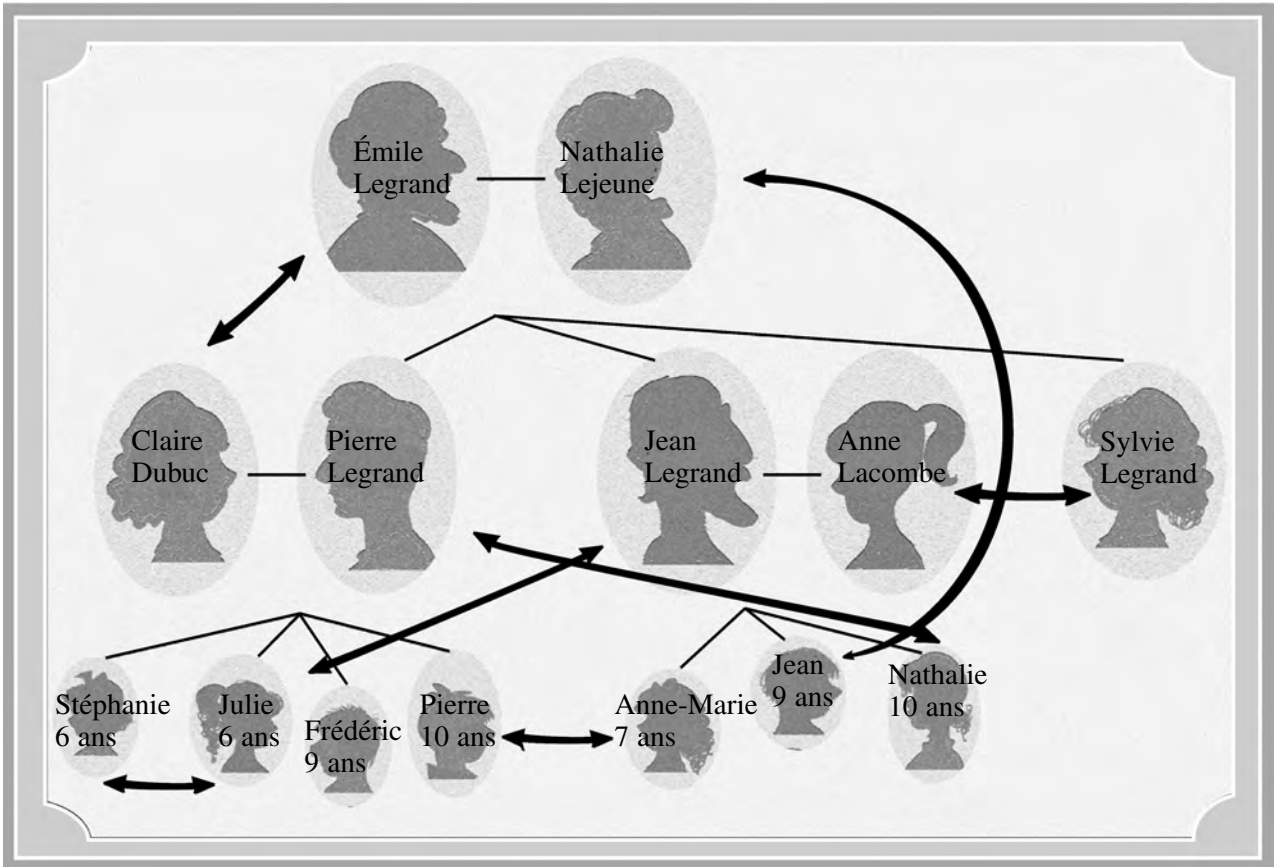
Émile Legrand

Nathalie Lejeune

Claire Dubuc

Pierre Legrand

Jean Legrand

Anne Lacombe

Sylvie Legrand

Stéphanie 6 ans

Julie 6 ans

Frédéric 9 ans

Pierre 10 ans

Anne-Marie 7 ans

Jean 9 ans

Nathalie 10 ans